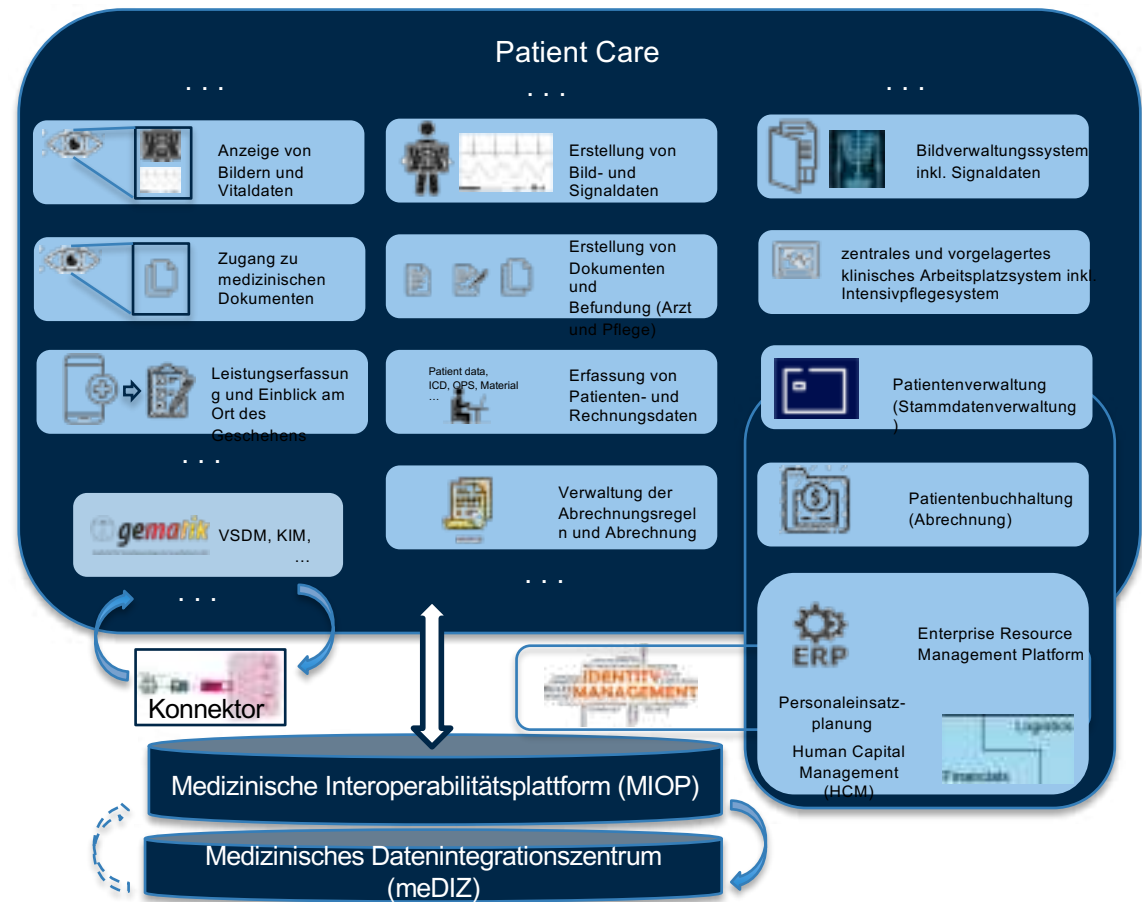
Patient Care

. . .

. . .

. . .

Anzeige von Bildern und Vitaldaten

Erstellung von Bild- und Signaldaten

Bildverwaltungssystem inkl. Signaldaten

Zugang zu medizinischen Dokumenten

Erstellung von Dokumenten und Befundung (Arzt und Pflege)

zentrales und vorgelagertes klinisches Arbeitsplatzsystem inkl. Intensivpflegesystem

Leistungserfassung und Einblick am Ort des Geschehens

Patient data, ICD, OPS, Material ...

Erfassung von Patienten- und Rechnungsdaten

Patientenverwaltung (Stammdatenverwaltung)

. . .

gematik

VSDM, KIM, ...

Verwaltung der Abrechnungsregeln und Abrechnung

Patientenbuchhaltung (Abrechnung)

. . .

. . .

ERP

Enterprise Resource Management Platform

Konnektor

IDENTITY MANAGEMENT

Personaleinsatzplanung

Human Capital Management (HCM)

Logistics

Financials

Medizinische Interoperabilitätsplattform (MIOP)

Medizinisches Datenintegrationszentrum (meDIZ)